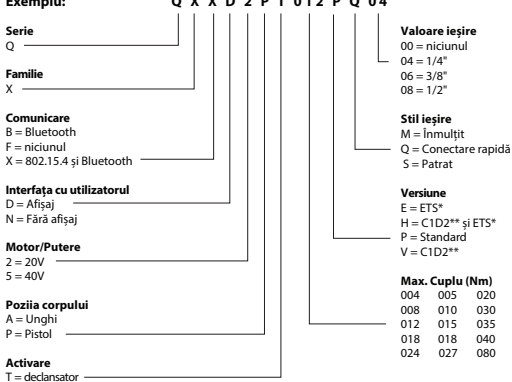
Exemplu: Q X X D 2 P T 0 1 2 P Q 0 4

Serie
Q

Familie
X

Comunicare
B = Bluetooth
F = niciunul
X = 802.15.4 și Bluetooth

Interfața cu utilizatorul
D = Afișaj
N = Fără afișaj

Motor/Putere
2 = 20V
5 = 40V

Poziia corpului
A = Unghi
P = Pistol

Activare
T = declansator

Valoare ieșire
00 = niciunul
04 = 1/4"
06 = 3/8"
08 = 1/2"

Stil ieșire
M = Înmulțit
Q = Conectare rapidă
S = Patrat

Versiune
E = ETS*
H = C1D2** și ETS*
P = Standard
V = C1D2**

Max. Cuplu (Nm)

| | | |
|---|---|---|
| 004 | 005 | 020 |
| 008 | 010 | 030 |
| 012 | 015 | 035 |
| 018 | 018 | 040 |
| 024 | 027 | 080 |